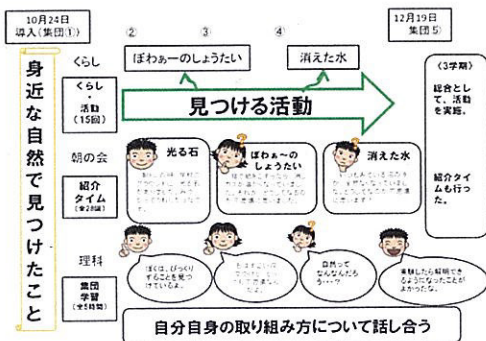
10月24日
導入（集団①）

②

③

④

12月19日
集団⑤

身近な自然で見つけたこと

くらし

ぼわぁーのしょうたい

消えた水

くらし・活動（15時間）

見つける活動

〈3学期〉

総合として、活動を実施。

紹介タイムも行った。

朝の会

紹介タイム（全2時間）

光る石

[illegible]

ぼわぁ〜のしょうたい

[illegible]

消えた水

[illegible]

理科

集団学習（全5時間）

ぼくは、びっくりすることを見つけているよ。

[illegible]

自然ってなんなんだろう・・・？

実験したら説明できるようになったことがよかったな。

自分自身の取り組み方について話し合う